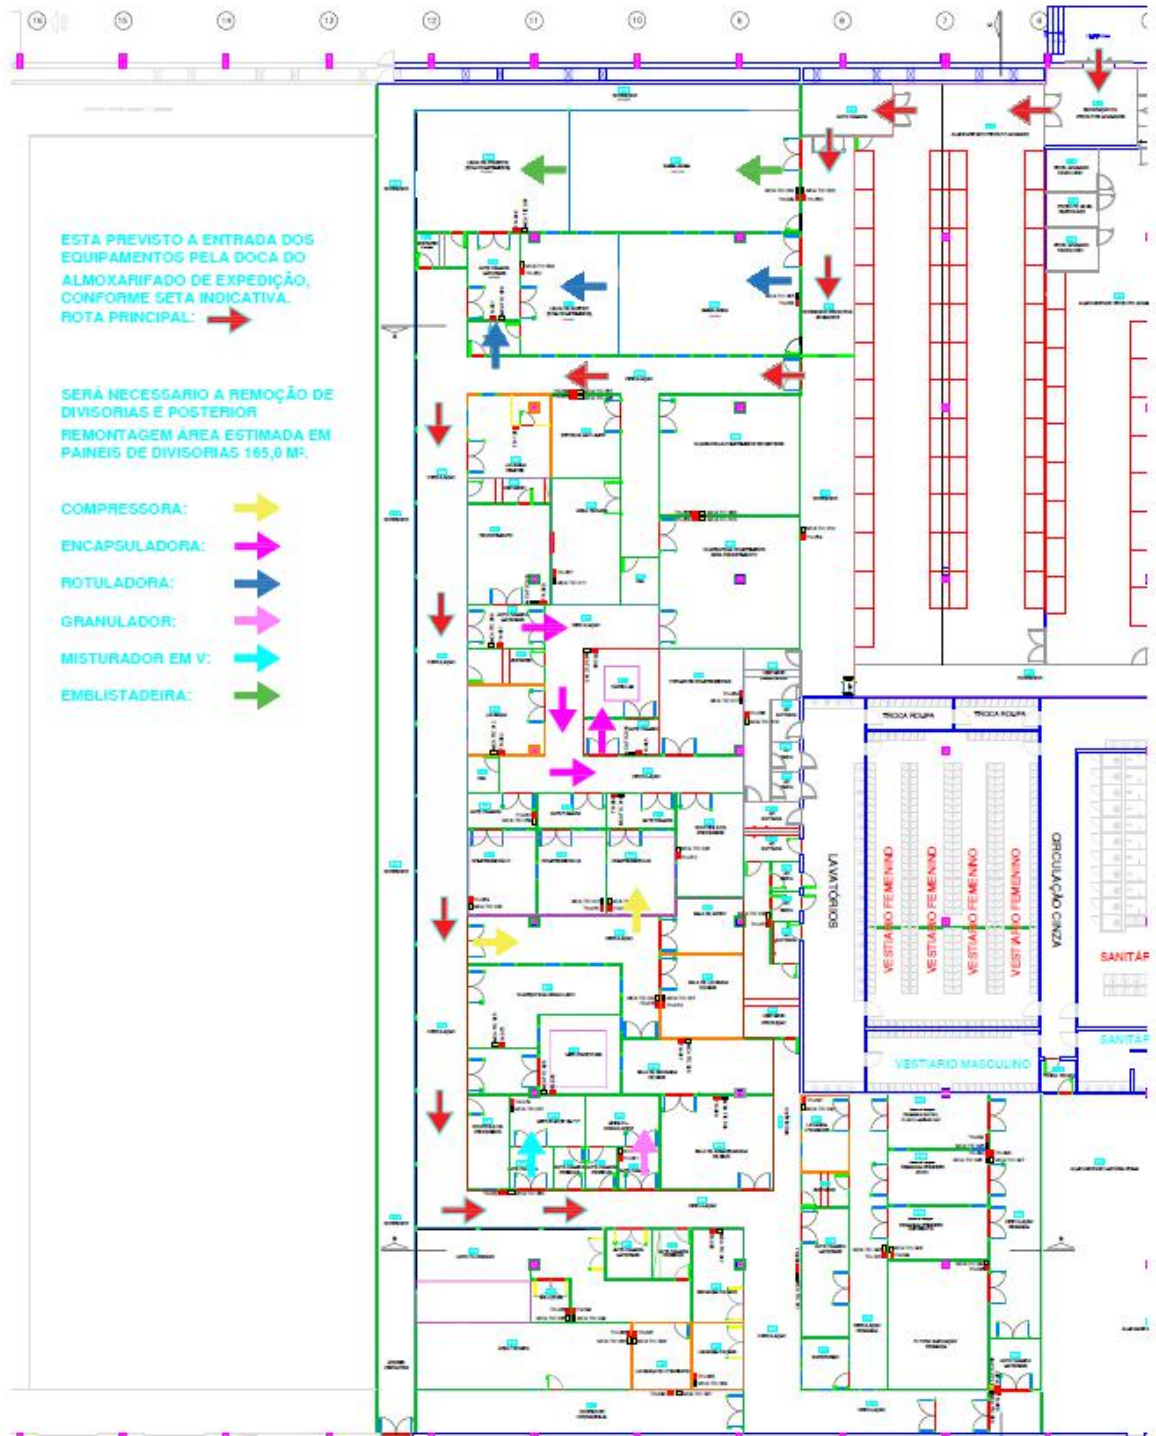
ESTA PREVISTO A ENTRADA DOS EQUIPAMENTOS PELA DOCA DO ALMOXARIFADO DE EXPEDIÇÃO, CONFORME SETA INDICATIVA.
ROTA PRINCIPAL:

SERÁ NECESSARIO A REMOÇÃO DE DIVISORIAS E POSTERIOR REMONTAGEM ÁREA ESTIMADA EM PAINEIS DE DIVISORIAS 165,0 M².

COMPRESSORA:
ENCAPSULADORA:
ROTULADORA:
GRANULADOR:
MISTURADOR EM V:
EMBLISTADEIRA:

TROCA ROUPA
TROCA ROUPA
LAVATÓRIOS
VESTIARIO FEMENINO
VESTIARIO FEMENINO
VESTIARIO FEMENINO
VESTIARIO FEMENINO
CIRCULAÇÃO CINZA
SANITÁ
VESTIARIO MASCULINO
SANITÁ